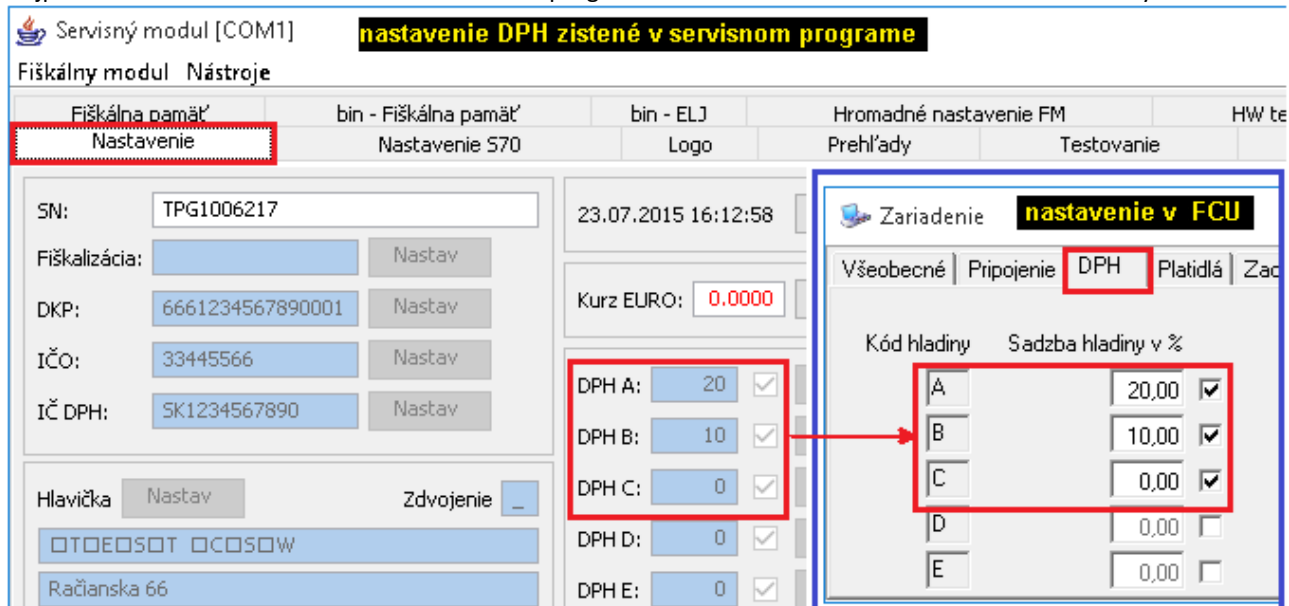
Servisný modul [COM1]

nastavenie DPH zistené v servisnom programe

Fiškálny modul Nástroje

| Fiškálna pamäť | bin - Fiškálna pamäť | bin - ELJ | Hromadné nastavenie FM | HW te |
|---|---|---|---|---|
| Nastavenie | Nastavenie S70 | Logo | Prehľady | Testovanie |

SN: TPG1006217

Fiškalizácia: Nastav

DKP: 6661234567890001 Nastav

IČO: 33445566 Nastav

IČ DPH: SK1234567890 Nastav

Hlavička Nastav Zdvojenie _

☐T☐E☐S☐T ☐C☐S☐W

Račianska 66

23.07.2015 16:12:58

Kurz EURO: 0.0000

DPH A: 20

DPH B: 10

DPH C: 0

DPH D: 0

DPH E: 0

Zariadenie

nastavenie v FCU

Všeobecné | Pripojenie | DPH | Platidlá | Zad

| Kód hladiny | Sadzba hladiny v % |
|---|---|
| A | 20,00 |
| B | 10,00 |
| C | 0,00 |
| D | 0,00 |
| E | 0,00 |